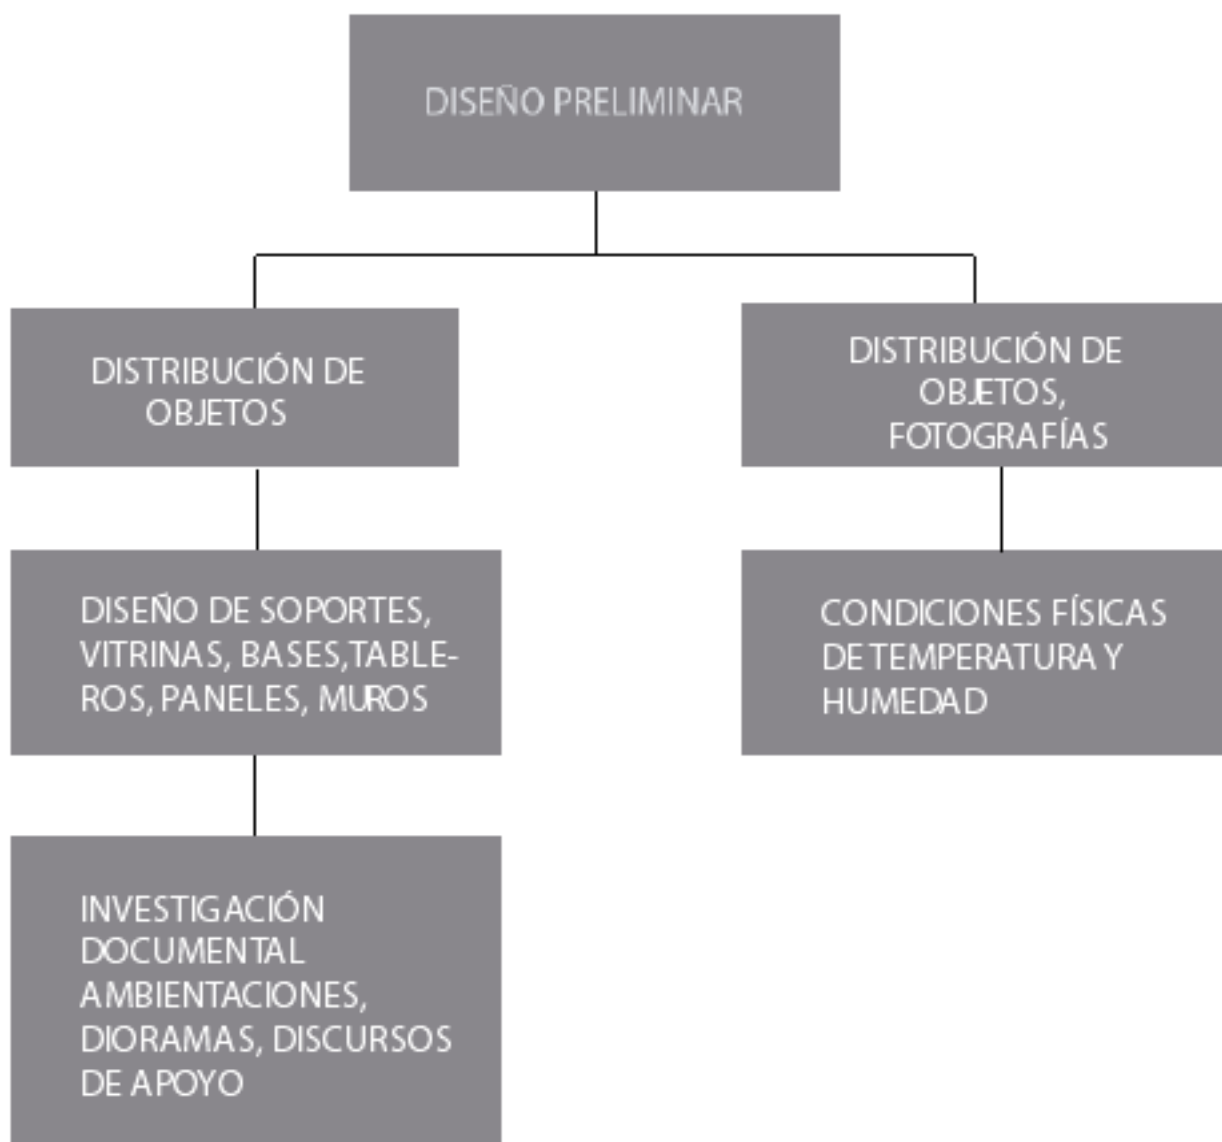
DISEÑO PRELIMINAR

DISTRIBUCIÓN DE OBJETOS

DISTRIBUCIÓN DE OBJETOS, FOTOGRAFÍAS

DISEÑO DE SOPORTES, VITRINAS, BASES,TABLEROS, PANELES, MUROS

CONDICIONES FÍSICAS DE TEMPERATURA Y HUMEDAD

INVESTIGACIÓN DOCUMENTAL AMBIENTACIONES, DIORAMAS, DISCURSOS DE APOYO